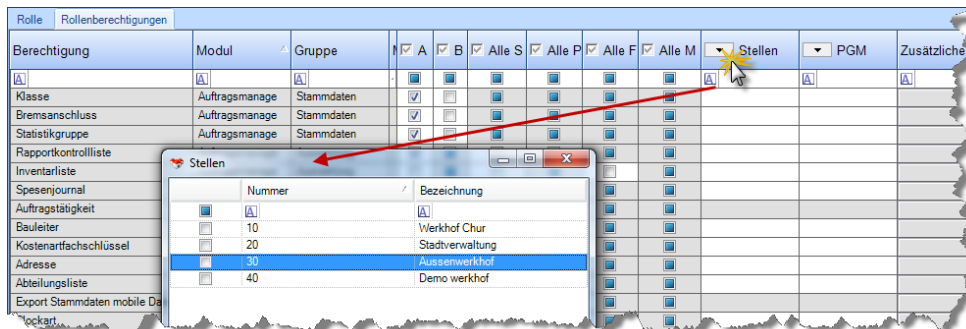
Rolle | Rollenberechtigungen

| Berechtigung | Modul | Gruppe | M | A | B | Alle S | Alle P | Alle F | Alle M | Stellen | PGM | Zusätzliche |
|---|---|---|---|---|---|---|---|---|---|---|---|---|
| Klasse | Auftragsmanage | Stammdaten | | | | | | | | | | |
| Bremsanschluss | Auftragsmanage | Stammdaten | | | | | | | | | | |
| Statistikgruppe | Auftragsmanage | Stammdaten | | | | | | | | | | |
| Rapportkontrollliste | | | | | | | | | | | | |
| Inventarliste | | | | | | | | | | | | |
| Spesenjournal | | | | | | | | | | | | |
| Auftragstätigkeit | | | | | | | | | | | | |
| Bauleiter | | | | | | | | | | | | |
| Kostenartfachschlüssel | | | | | | | | | | | | |
| Adresse | | | | | | | | | | | | |
| Abteilungsliste | | | | | | | | | | | | |
| Export Stammdaten mobile Da | | | | | | | | | | | | |
| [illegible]ockart | | | | | | | | | | | | |

Stellen

| | Nummer | Bezeichnung |
|---|---|---|
| | 10 | Werkhof Chur |
| | 20 | Stadtverwaltung |
| | 30 | Aussenwerkhof |
| | 40 | Demo werkhof |